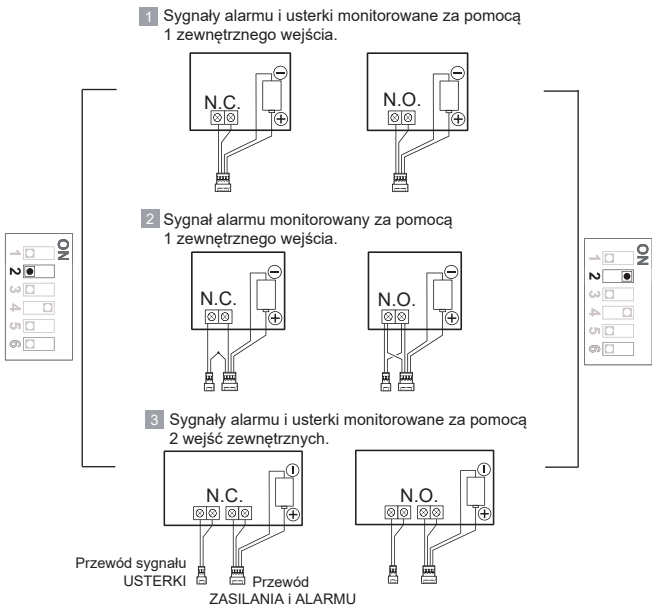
1 Sygnały alarmu i usterki monitorowane za pomocą 1 zewnętrznego wejścia.

N.C.

N.O.

2 Sygnał alarmu monitorowany za pomocą 1 zewnętrznego wejścia.

N.C.

N.O.

ON
1
2
3
4
5
6

ON
1
2
3
4
5
6

3 Sygnały alarmu i usterki monitorowane za pomocą 2 wejść zewnętrznych.

N.C.

N.O.

Przewód sygnału USTERKI

Przewód ZASILANIA i ALARMU